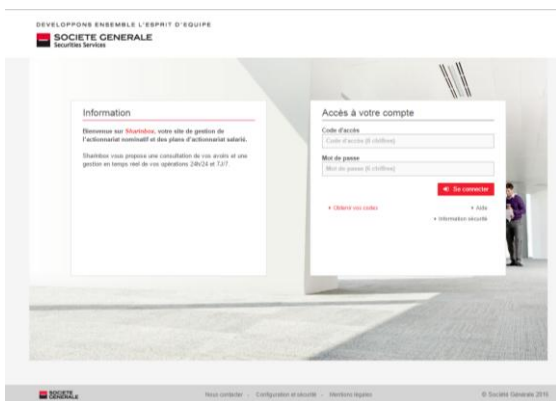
DEVELOPPONS ENSEMBLE L'ESPRIT D'EQUIPE

SOCIETE GENERALE
Securities Services

Information

Bienvenue sur Sharinbox, votre site de gestion de l'actionnariat nominatif et des plans d'actionnariat salarié.

Sharinbox vous propose une consultation de vos avoirs et une gestion en temps réel de vos opérations 24h/24 et 7J/7.

Accès à votre compte

Code d'accès

Code d'accès (8 chiffres)

Mot de passe

Mot de passe (6 chiffres)

Se connecter

• Obtenir vos codes

• Aide

• Information sécurité

SOCIETE GENERALE

Nous contacter | Configuration et sécurité | Mentions légales

© Société Générale 2016